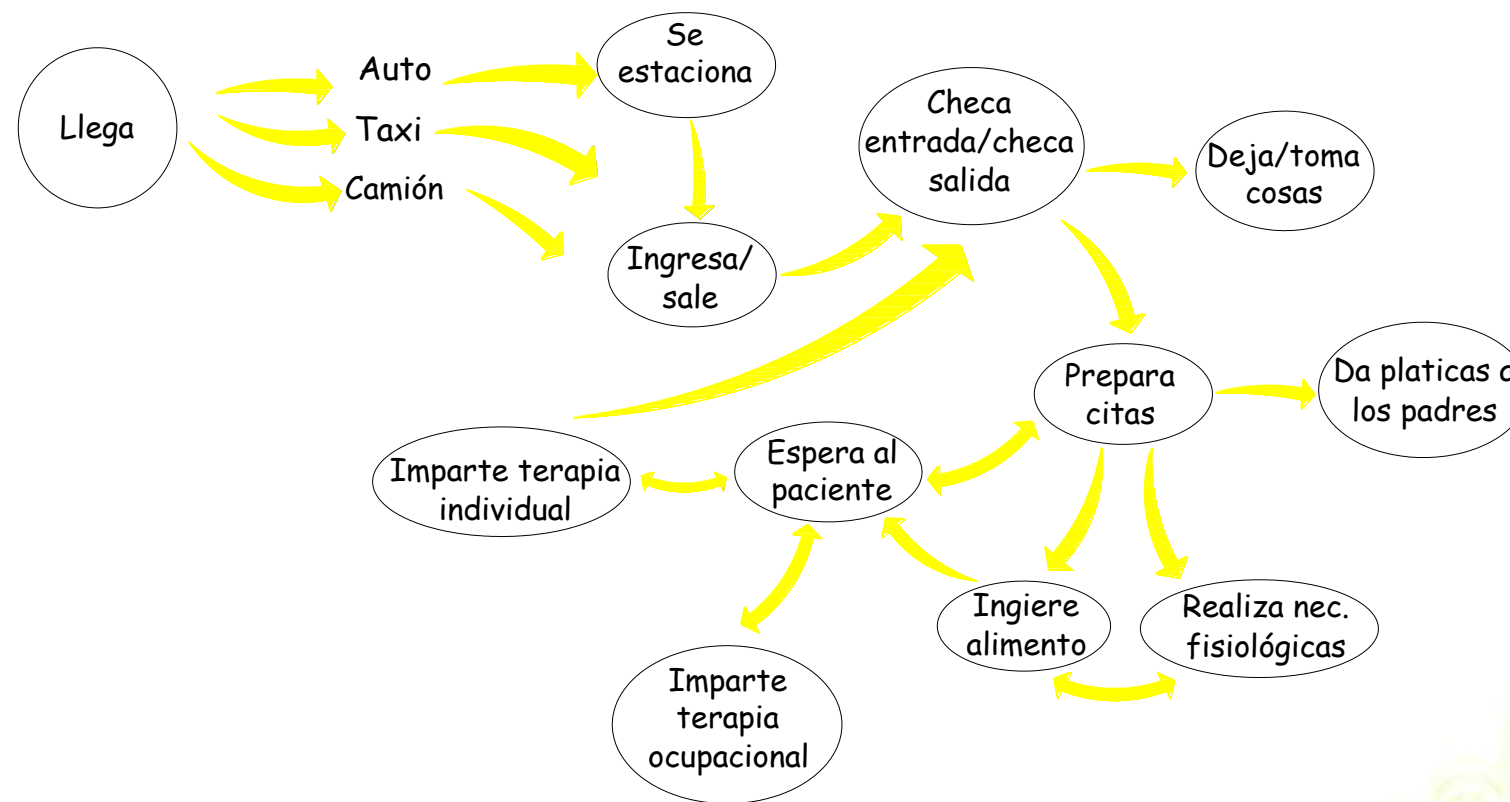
Llega

Auto

Taxi

Camión

Se estaciona

Ingresa/ sale

Checa entrada/checa salida

Deja/toma cosas

Prepara citas

Da platicas a los padres

Imparte terapia individual

Espera al paciente

Ingiere alimento

Realiza nec. fisiológicas

Imparte terapia ocupacional